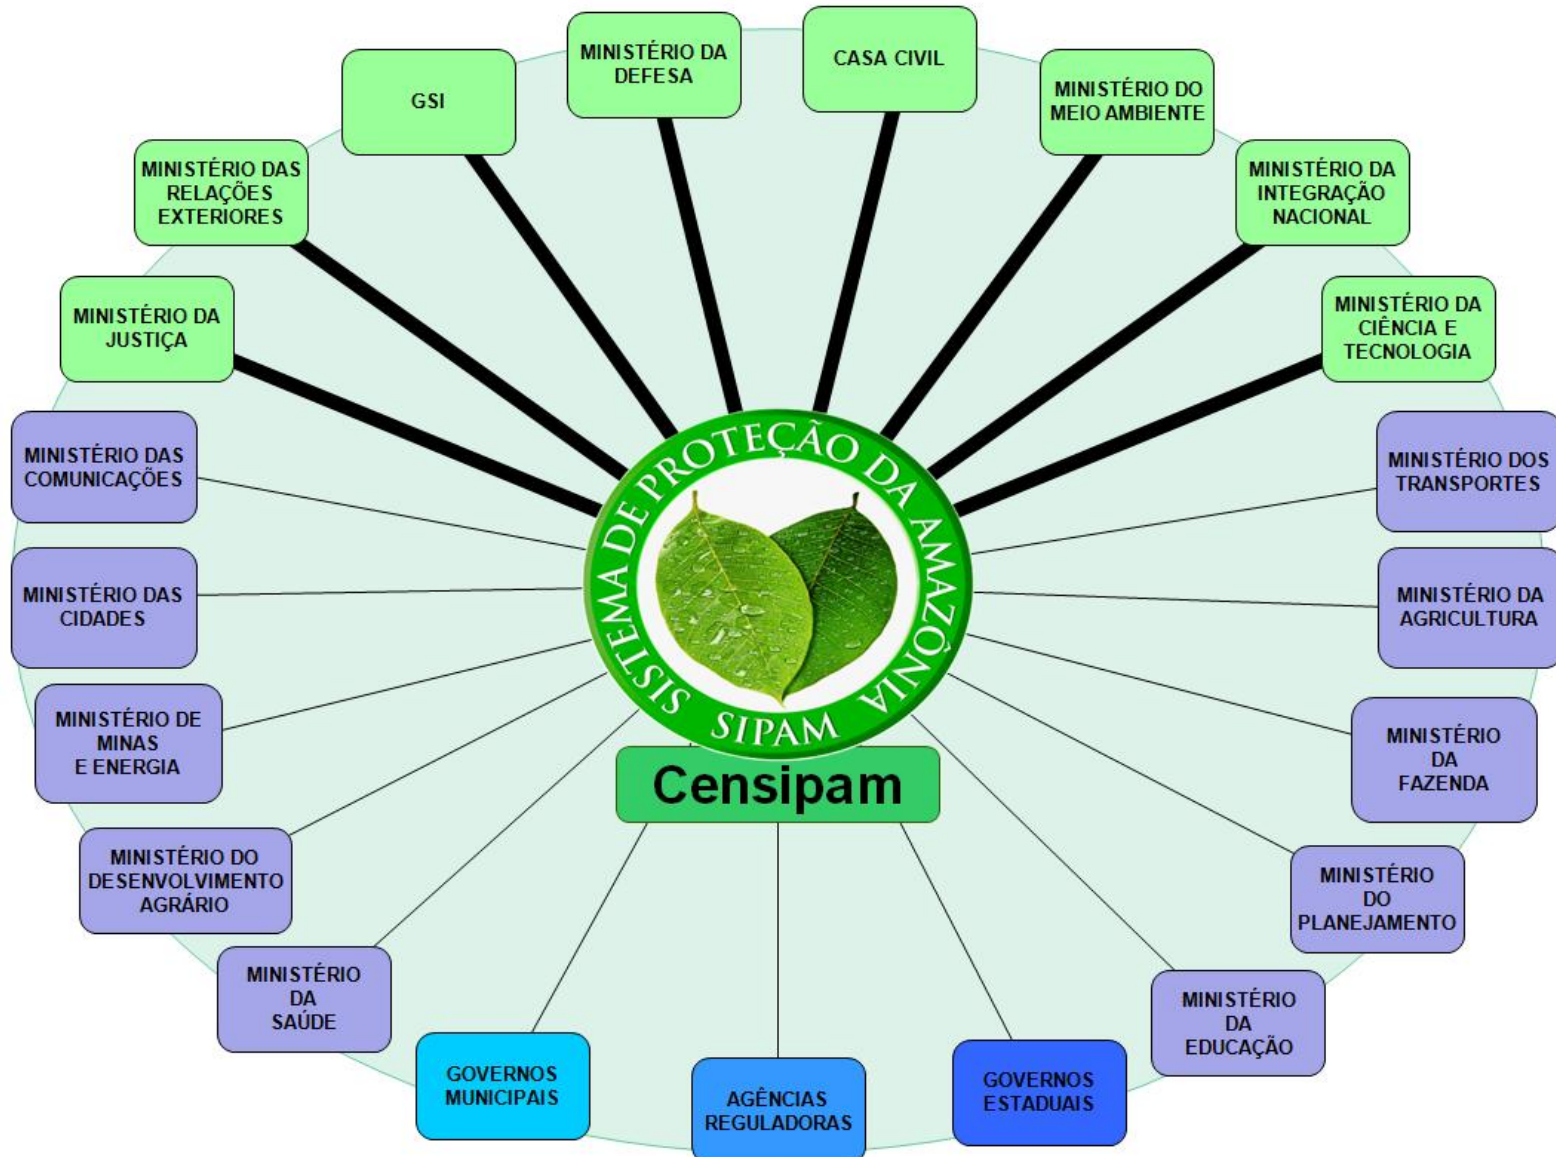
SISTEMA DE PROTEÇÃO DA AMAZÔNIA
SIPAM

Censipam

CASA CIVIL

MINISTÉRIO DO MEIO AMBIENTE

MINISTÉRIO DA INTEGRAÇÃO NACIONAL

MINISTÉRIO DA CIÊNCIA E TECNOLOGIA

MINISTÉRIO DOS TRANSPORTES

MINISTÉRIO DA AGRICULTURA

MINISTÉRIO DA FAZENDA

MINISTÉRIO DO PLANEJAMENTO

MINISTÉRIO DA EDUCAÇÃO

GOVERNOS ESTADUAIS

AGÊNCIAS REGULADORAS

GOVERNOS MUNICIPAIS

MINISTÉRIO DA SAÚDE

MINISTÉRIO DO DESENVOLVIMENTO AGRÁRIO

MINISTÉRIO DE MINAS E ENERGIA

MINISTÉRIO DAS CIDADES

MINISTÉRIO DAS COMUNICAÇÕES

MINISTÉRIO DA JUSTIÇA

MINISTÉRIO DAS RELAÇÕES EXTERIORES

GSI

MINISTÉRIO DA DEFESA